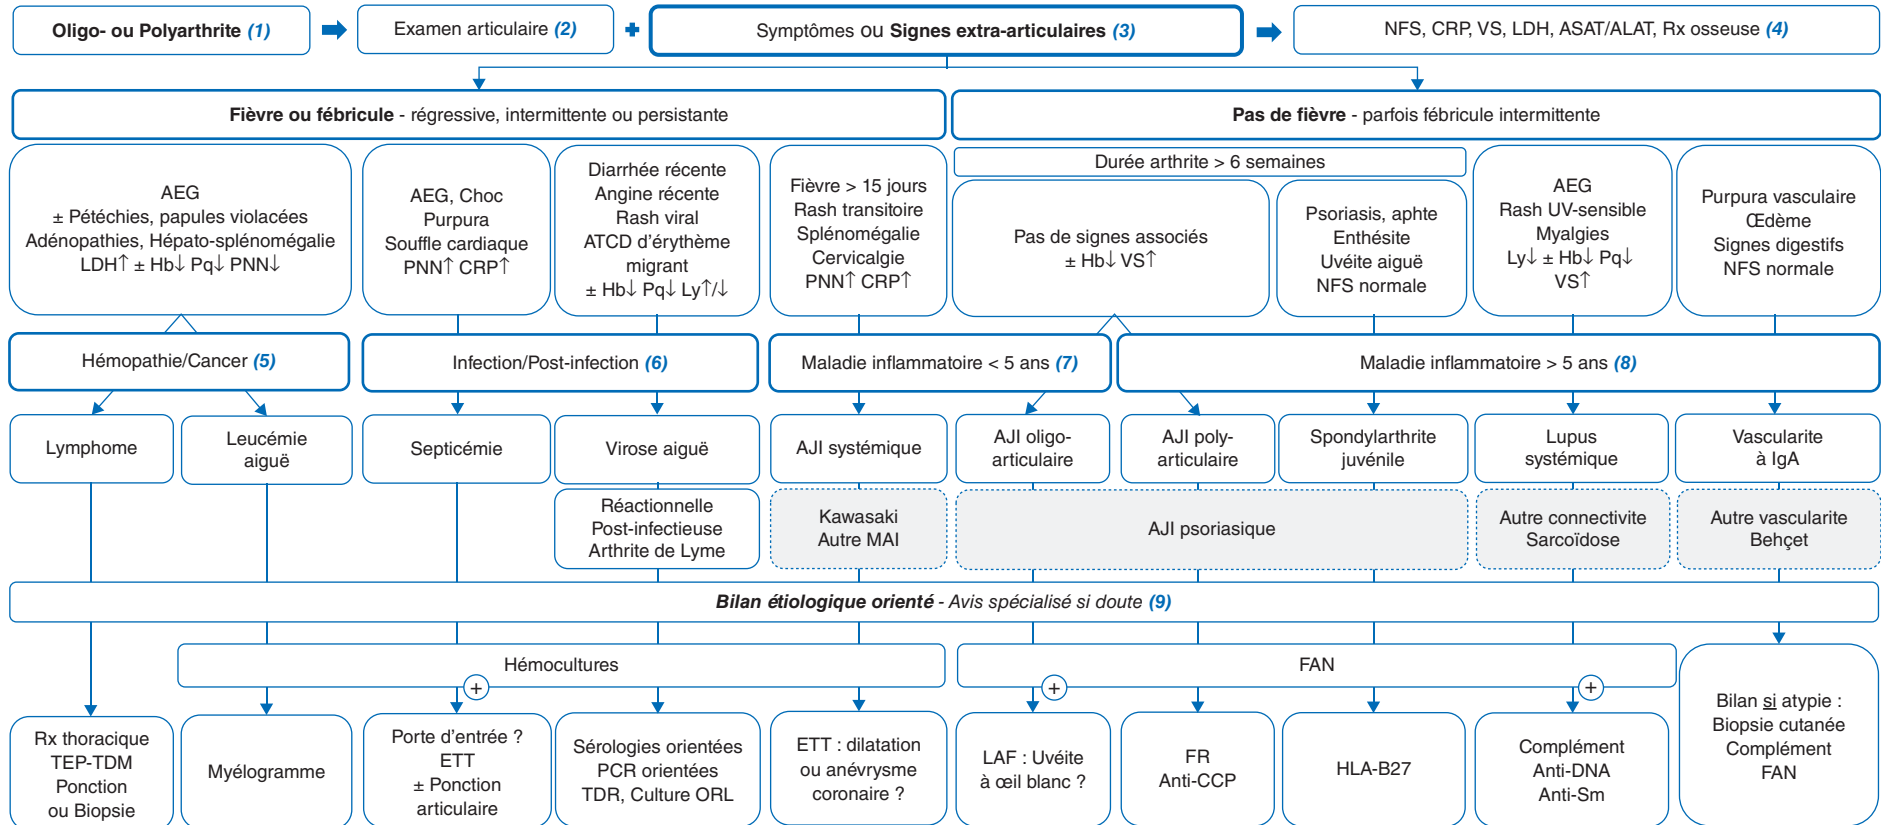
Oligo- ou Polyarthrite (1)

Examen articulaire (2)

+

Symptômes ou Signes extra-articulaires (3)

NFS, CRP, VS, LDH, ASAT/ALAT, Rx osseuse (4)

Fièvre ou fébricule - régressive, intermittente ou persistante

Pas de fièvre - parfois fébricule intermittente

AEG
± Pétéchies, papules violacées
Adénopathies, Hépato-splénomégalie
LDH↑ ± Hb↓ Pq↓ PNN↓

AEG, Choc
Purpura
Souffle cardiaque
PNN↑ CRP↑

Diarrhée récente
Angine récente
Rash viral
ATCD d'érythème migrant
± Hb↓ Pq↓ Ly↑/↓

Fièvre > 15 jours
Rash transitoire
Splénomégalie
Cervicalgie
PNN↑ CRP↑

Durée arthrite > 6 semaines

Pas de signes associés
± Hb↓ VS↑

Psoriasis, aphte
Enthésite
Uvéite aiguë
NFS normale

AEG
Rash UV-sensible
Myalgies
Ly↓ ± Hb↓ Pq↓
VS↑

Purpura vasculaire
Œdème
Signes digestifs
NFS normale

Hémopathie/Cancer (5)

Infection/Post-infection (6)

Maladie inflammatoire < 5 ans (7)

Maladie inflammatoire > 5 ans (8)

Lymphome

Leucémie aiguë

Septicémie

Virose aiguë

AJI systémique

AJI oligo-articulaire

AJI poly-articulaire

Spondylarthrite juvénile

Lupus systémique

Vascularite à IgA

Réactionnelle
Post-infectieuse
Arthrite de Lyme

Kawasaki
Autre MAI

AJI psoriasique

Autre connectivite
Sarcoïdose

Autre vascularite
Behçet

Bilan étiologique orienté - Avis spécialisé si doute (9)

Hémocultures

FAN

+

+

+

Rx thoracique
TEP-TDM
Ponction
ou Biopsie

Myélogramme

Porte d'entrée ?
ETT
± Ponction articulaire

Sérologies orientées
PCR orientées
TDR, Culture ORL

ETT : dilatation
ou anévrysme
coronaire ?

LAF : Uvéite
à œil blanc ?

FR
Anti-CCP

HLA-B27

Complément
Anti-DNA
Anti-Sm

Bilan si atypie :
Biopsie cutanée
Complément
FAN